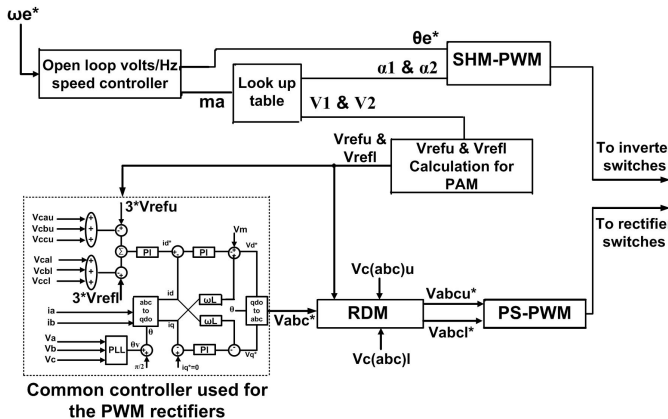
ωe*

Open loop volts/Hz speed controller

θe*

SHM-PWM

α1 & α2

ma

Look up table

V1 & V2

Vrefu & Vrefl

Vrefu & Vrefl Calculation for PAM

To inverte switches

To rectifie switches

3*Vrefu

Vcau
Vcbu
Vccu

Vcal
Vcbl
Vccl

3*Vrefl

PI

id*

PI

Vm

Vd*

id

abc to qdo

ωL

ωL

qdo to abc

θ

ia

ib

iq

θ

Va
Vb
Vc

PLL

θv

π/2

PI

iq*=0

Vq*

Vabc*

Vc(abc)u

RDM

Vabcu*

Vabcl*

PS-PWM

Vc(abc)l

Common controller used for the PWM rectifiers